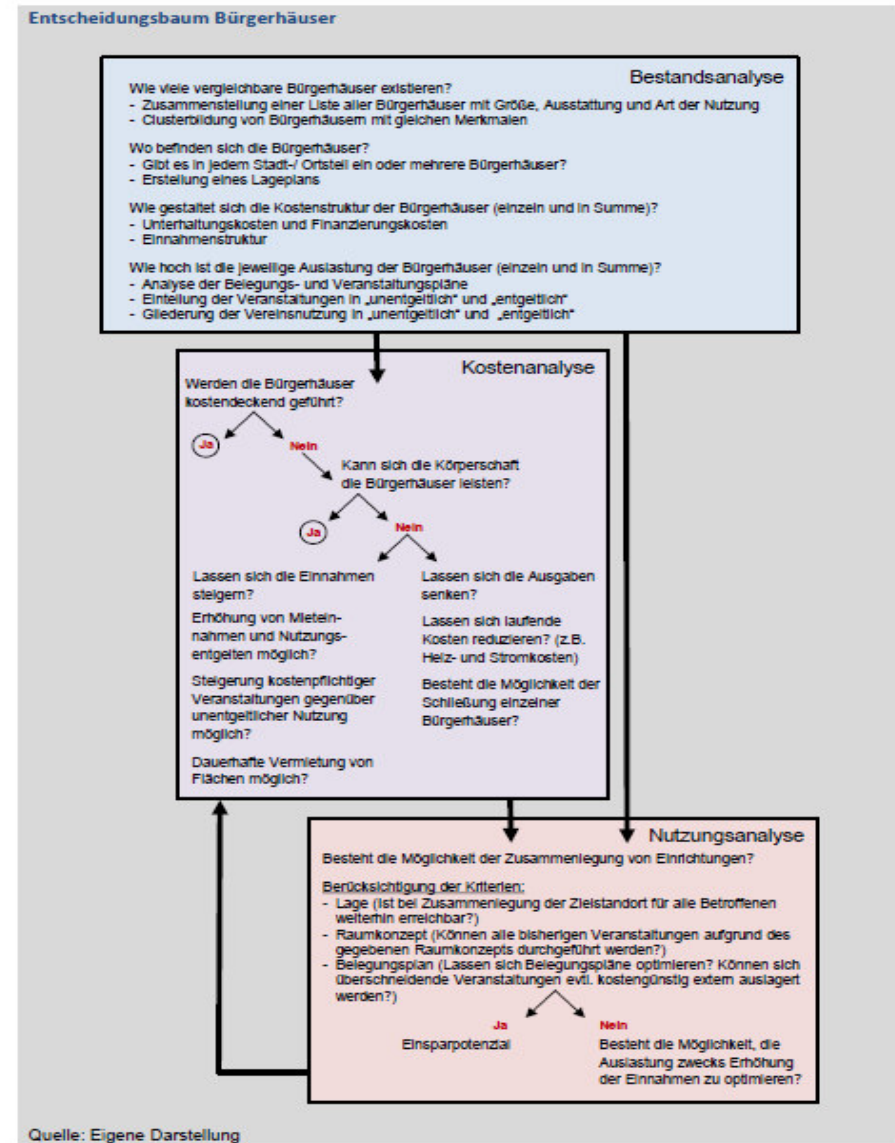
Entscheidungsbaum Bürgerhäuser

Bestandsanalyse

Wie viele vergleichbare Bürgerhäuser existieren?
- Zusammenstellung einer Liste aller Bürgerhäuser mit Größe, Ausstattung und Art der Nutzung
- Clusterbildung von Bürgerhäusern mit gleichen Merkmalen

Wo befinden sich die Bürgerhäuser?
- Gibt es in jedem Stadt-/ Ortsteil ein oder mehrere Bürgerhäuser?
- Erstellung eines Lageplans

Wie gestaltet sich die Kostenstruktur der Bürgerhäuser (einzeln und in Summe)?
- Unterhaltungskosten und Finanzierungskosten
- Einnahmenstruktur

Wie hoch ist die jeweilige Auslastung der Bürgerhäuser (einzeln und in Summe)?
- Analyse der Belegungs- und Veranstaltungspläne
- Einteilung der Veranstaltungen in „unentgeltlich" und „entgeltlich"
- Gliederung der Vereinsnutzung in „unentgeltlich" und „entgeltlich"

Kostenanalyse

Werden die Bürgerhäuser kostendeckend geführt?

Ja

Nein

Kann sich die Körperschaft die Bürgerhäuser leisten?

Ja

Nein

Lassen sich die Einnahmen steigern?

Erhöhung von Mieteinnahmen und Nutzungsentgelten möglich?

Steigerung kostenpflichtiger Veranstaltungen gegenüber unentgeltlicher Nutzung möglich?

Dauerhafte Vermietung von Flächen möglich?

Lassen sich die Ausgaben senken?

Lassen sich laufende Kosten reduzieren? (z.B. Heiz- und Stromkosten)

Besteht die Möglichkeit der Schließung einzelner Bürgerhäuser?

Nutzungsanalyse

Besteht die Möglichkeit der Zusammenlegung von Einrichtungen?

Berücksichtigung der Kriterien:
- Lage (Ist bei Zusammenlegung der Zielstandort für alle Betroffenen weiterhin erreichbar?)
- Raumkonzept (Können alle bisherigen Veranstaltungen aufgrund des gegebenen Raumkonzepts durchgeführt werden?)
- Belegungsplan (Lassen sich Belegungspläne optimieren? Können sich überschneidende Veranstaltungen evtl. kostengünstig extern ausgelagert werden?)

Ja

Einsparpotenzial

Nein

Besteht die Möglichkeit, die Auslastung zwecks Erhöhung der Einnahmen zu optimieren?

Quelle: Eigene Darstellung